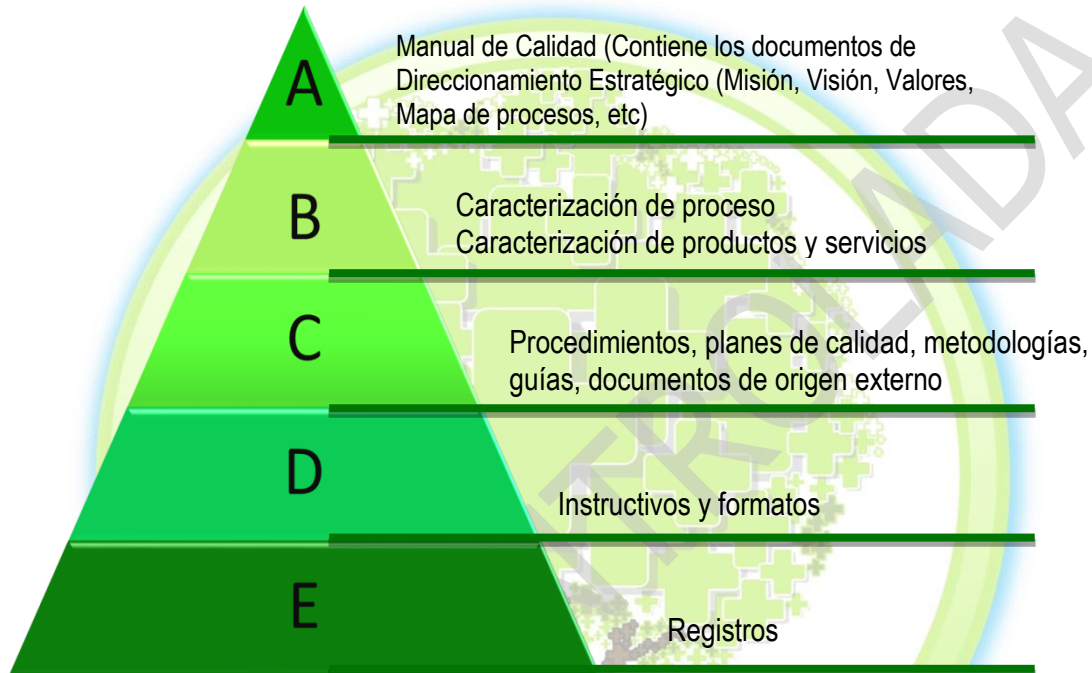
A
Manual de Calidad (Contiene los documentos de Direccionamiento Estratégico (Misión, Visión, Valores, Mapa de procesos, etc)

B
Caracterización de proceso
Caracterización de productos y servicios

C
Procedimientos, planes de calidad, metodologías, guías, documentos de origen externo

D
Instructivos y formatos

E
Registros

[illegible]TROLADA